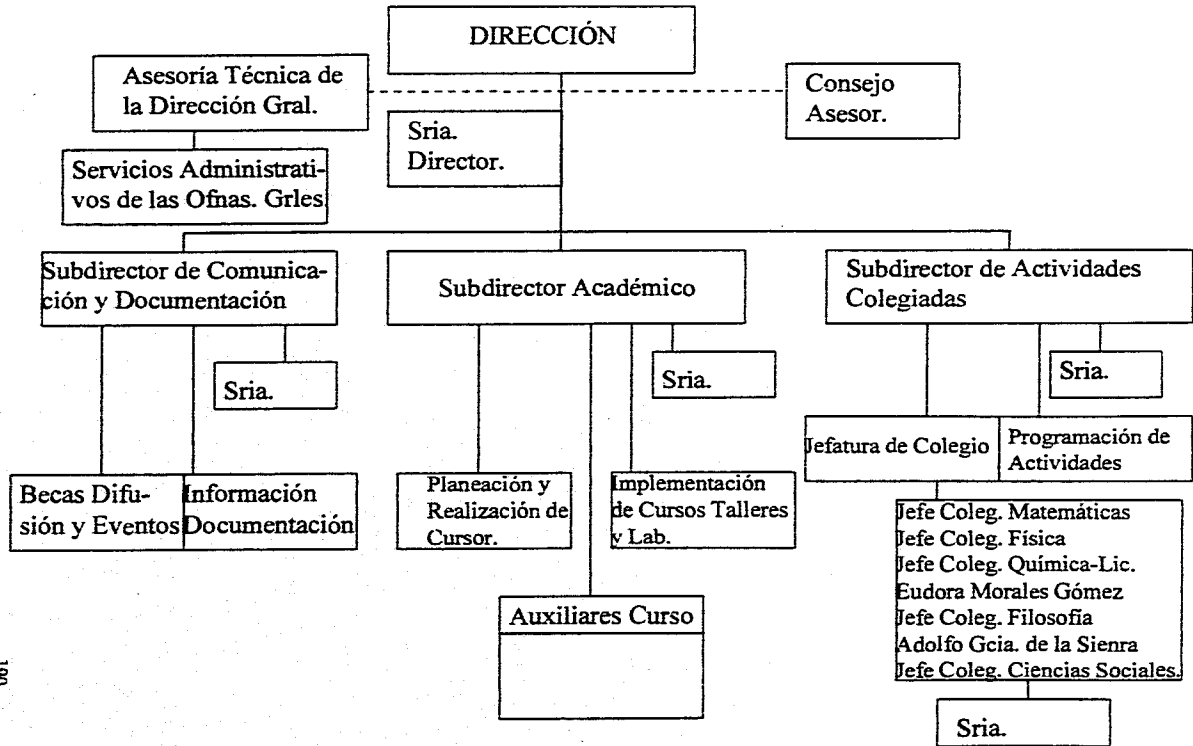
DIRECCIÓN

Asesoría Técnica de la Dirección Gral.

Consejo Asesor.

Sria. Director.

Servicios Administrativos de las Ofnas. Grles

Subdirector de Comunicación y Documentación

Subdirector Académico

Subdirector de Actividades Colegiadas

Sria.

Sria.

Sria.

Jefatura de Colegio

Programación de Actividades

Becas Difusión y Eventos

Información Documentación

Planeación y Realización de Cursor.

Implementación de Cursos Talleres y Lab.

Jefe Coleg. Matemáticas
Jefe Coleg. Física
Jefe Coleg. Química-Lic.
Eudora Morales Gómez
Jefe Coleg. Filosofía
Adolfo Gcia. de la Sienra
Jefe Coleg. Ciencias Sociales.

Auxiliares Curso

Sria.

160